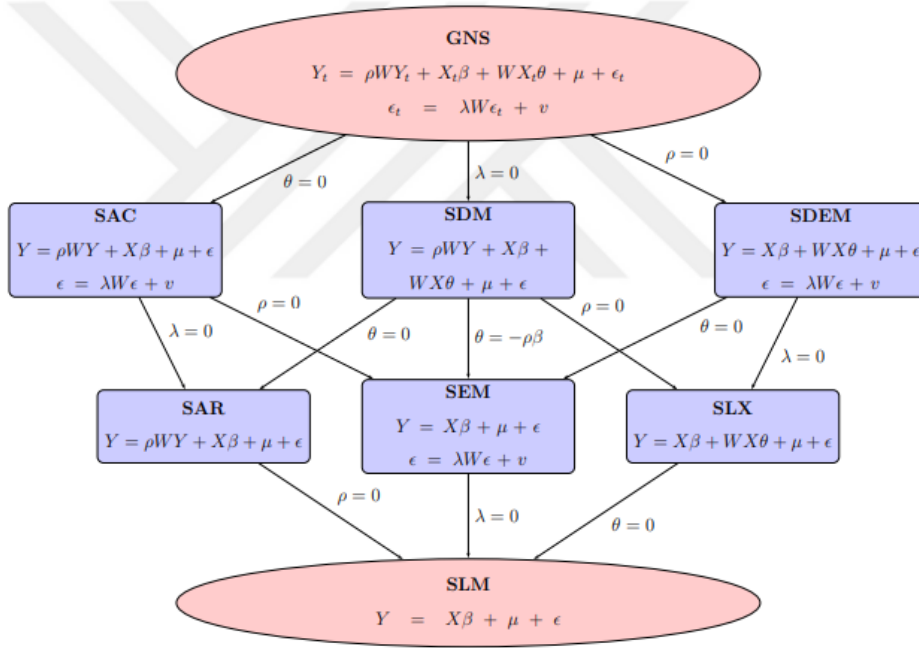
GNS

$Y_t = \rho WY_t + X_t\beta + WX_t\theta + \mu + \epsilon_t$

$\epsilon_t = \lambda W\epsilon_t + v$

$\theta = 0$

$\lambda = 0$

$\rho = 0$

SAC

$Y = \rho WY + X\beta + \mu + \epsilon$

$\epsilon = \lambda W\epsilon + v$

SDM

$Y = \rho WY + X\beta +$

$WX\theta + \mu + \epsilon$

SDEM

$Y = X\beta + WX\theta + \mu + \epsilon$

$\epsilon = \lambda W\epsilon + v$

$\lambda = 0$

$\rho = 0$

$\theta = 0$

$\theta = -\rho\beta$

$\rho = 0$

$\theta = 0$

$\lambda = 0$

SAR

$Y = \rho WY + X\beta + \mu + \epsilon$

SEM

$Y = X\beta + \mu + \epsilon$

$\epsilon = \lambda W\epsilon + v$

SLX

$Y = X\beta + WX\theta + \mu + \epsilon$

$\rho = 0$

$\lambda = 0$

$\theta = 0$

SLM

$Y = X\beta + \mu + \epsilon$